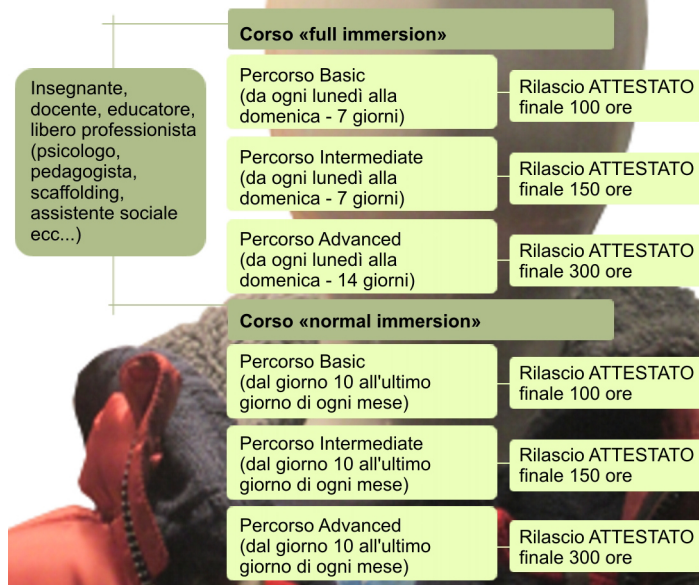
Insegnante, docente, educatore, libero professionista (psicologo, pedagogista, scaffolding, assistente sociale ecc...)

Corso «full immersion»

Percorso Basic (da ogni lunedì alla domenica - 7 giorni)

Rilascio ATTESTATO finale 100 ore

Percorso Intermediate (da ogni lunedì alla domenica - 7 giorni)

Rilascio ATTESTATO finale 150 ore

Percorso Advanced (da ogni lunedì alla domenica - 14 giorni)

Rilascio ATTESTATO finale 300 ore

Corso «normal immersion»

Percorso Basic (dal giorno 10 all'ultimo giorno di ogni mese)

Rilascio ATTESTATO finale 100 ore

Percorso Intermediate (dal giorno 10 all'ultimo giorno di ogni mese)

Rilascio ATTESTATO finale 150 ore

Percorso Advanced (dal giorno 10 all'ultimo giorno di ogni mese)

Rilascio ATTESTATO finale 300 ore